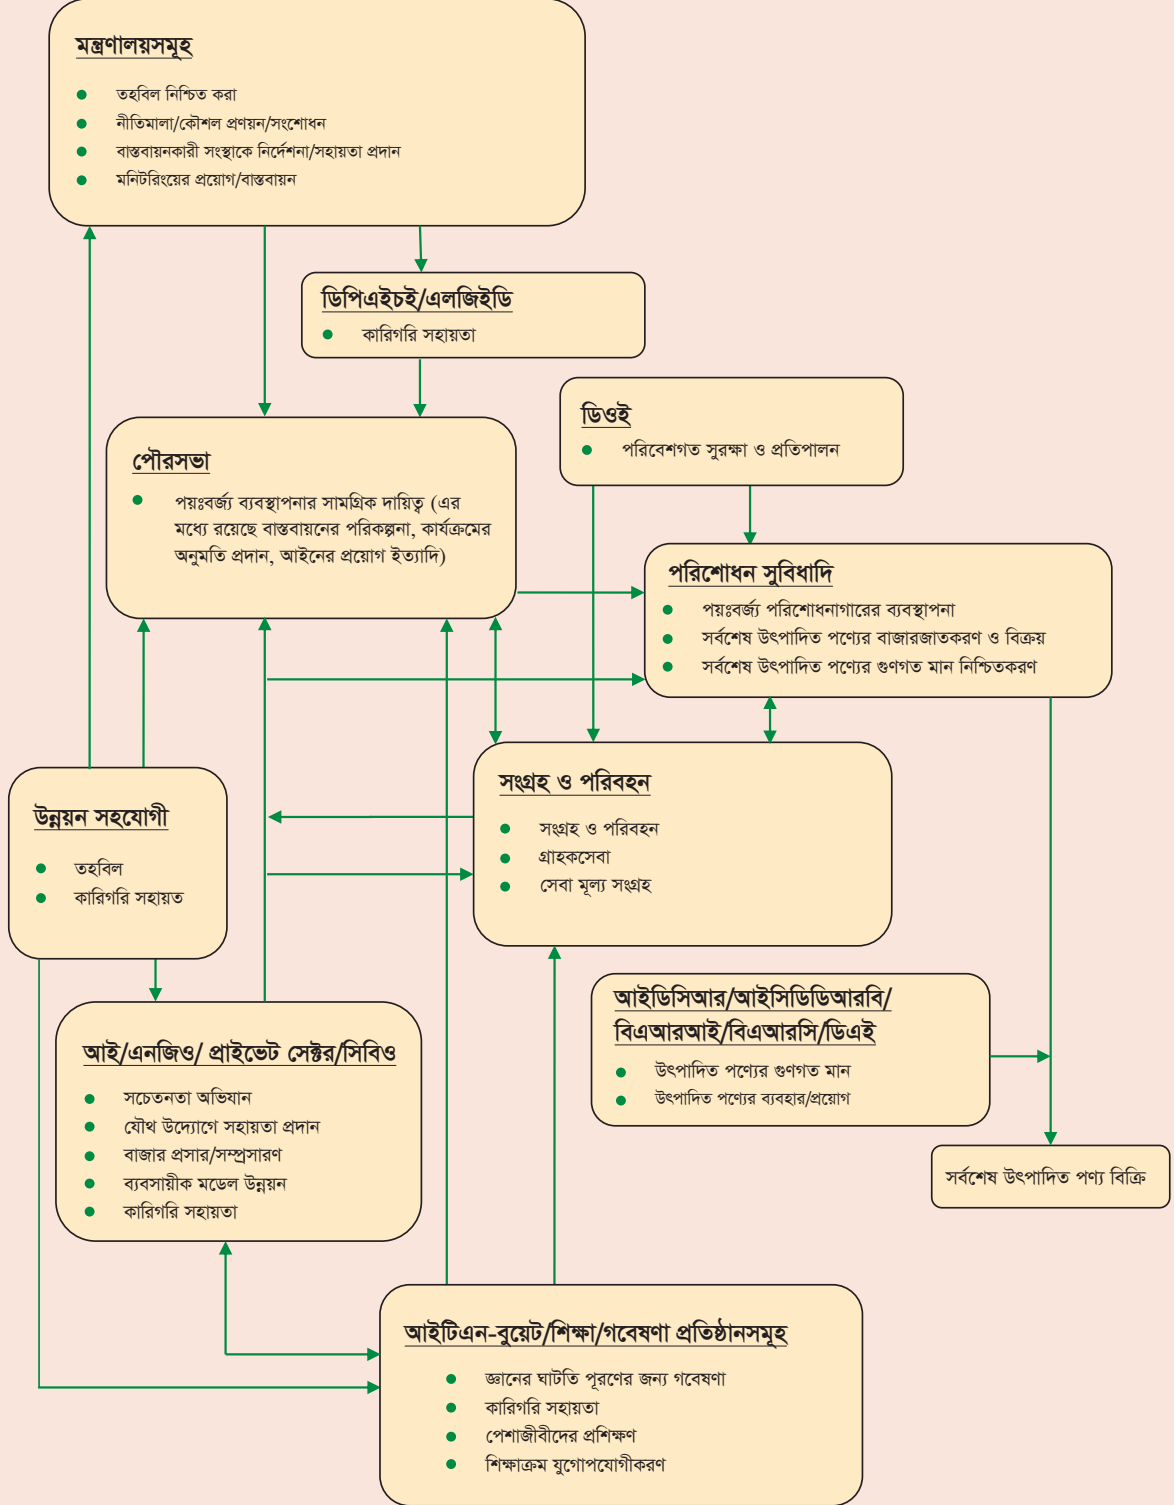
মন্ত্রণালয়সমূহ

- তহবিল নিশ্চিত করা
- নীতিমালা/কৌশল প্রণয়ন/সংশোধন
- বাস্তবায়নকারী সংস্থাকে নির্দেশনা/সহায়তা প্রদান
- মনিটরিংয়ের প্রয়োগ/বাস্তবায়ন

ডিপিএইচই/এলজিইডি

- কারিগরি সহায়তা

ডিওই

- পরিবেশগত সুরক্ষা ও প্রতিপালন

পৌরসভা

- পয়ঃবর্জ্য ব্যবস্থাপনার সামগ্রিক দায়িত্ব (এর মধ্যে রয়েছে বাস্তবায়নের পরিকল্পনা, কার্যক্রমের অনুমতি প্রদান, আইনের প্রয়োগ ইত্যাদি)

পরিশোধন সুবিধাদি

- পয়ঃবর্জ্য পরিশোধনাগারের ব্যবস্থাপনা
- সর্বশেষ উৎপাদিত পণ্যের বাজারজাতকরণ ও বিক্রয়
- সর্বশেষ উৎপাদিত পণ্যের গুণগত মান নিশ্চিতকরণ

সংগ্রহ ও পরিবহন

- সংগ্রহ ও পরিবহন
- গ্রাহকসেবা
- সেবা মূল্য সংগ্রহ

উন্নয়ন সহযোগী

- তহবিল
- কারিগরি সহায়ত

আইডিসিআর/আইসিডিডিআরবি/ বিএআরআই/বিএআরসি/ডিএই

- উৎপাদিত পণ্যের গুণগত মান
- উৎপাদিত পণ্যের ব্যবহার/প্রয়োগ

সর্বশেষ উৎপাদিত পণ্য বিক্রি

আই/এনজিও/ প্রাইভেট সেক্টর/সিবিও

- সচেতনতা অভিযান
- যৌথ উদ্যোগে সহায়তা প্রদান
- বাজার প্রসার/সম্প্রসারণ
- ব্যবসায়ীক মডেল উন্নয়ন
- কারিগরি সহায়তা

আইটিএন-বুয়েট/শিক্ষা/গবেষণা প্রতিষ্ঠানসমূহ

- জ্ঞানের ঘাটতি পূরণের জন্য গবেষণা
- কারিগরি সহায়তা
- পেশাজীবীদের প্রশিক্ষণ
- শিক্ষাক্রম যুগোপযোগীকরণ